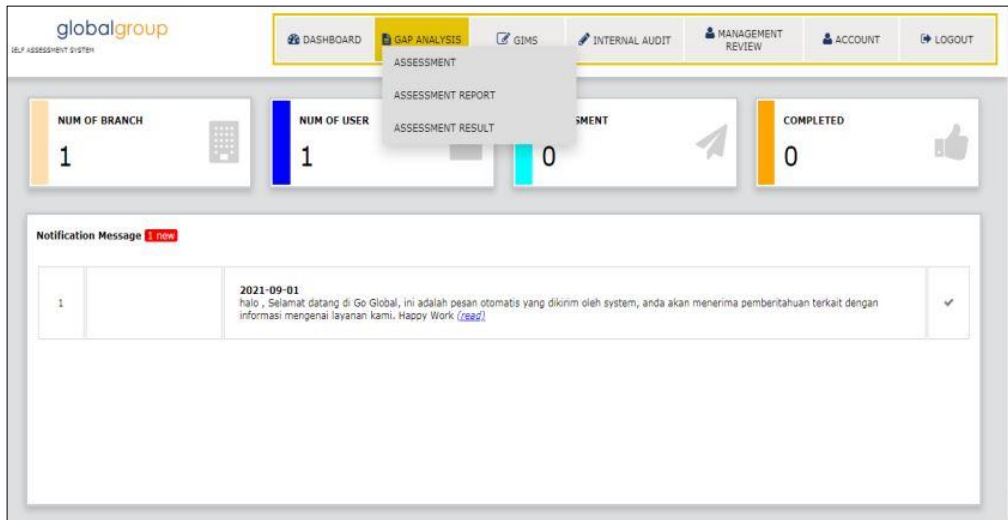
globalgroup
SELF ASSESSMENT SYSTEM

DASHBOARD
GAP ANALYSIS
GIMS
INTERNAL AUDIT
MANAGEMENT REVIEW
ACCOUNT
LOGOUT

ASSESSMENT
ASSESSMENT REPORT
ASSESSMENT RESULT

NUM OF BRANCH
1

NUM OF USER
1

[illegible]SMENT
0

COMPLETED
0

Notification Message 1 new

| 1 | | 2021-09-01<br>halo , Selamat datang di Go Global, ini adalah pesan otomatis yang dikirim oleh system, anda akan menerima pemberitahuan terkait dengan informasi mengenai layanan kami. Happy Work (read) | ✓ |